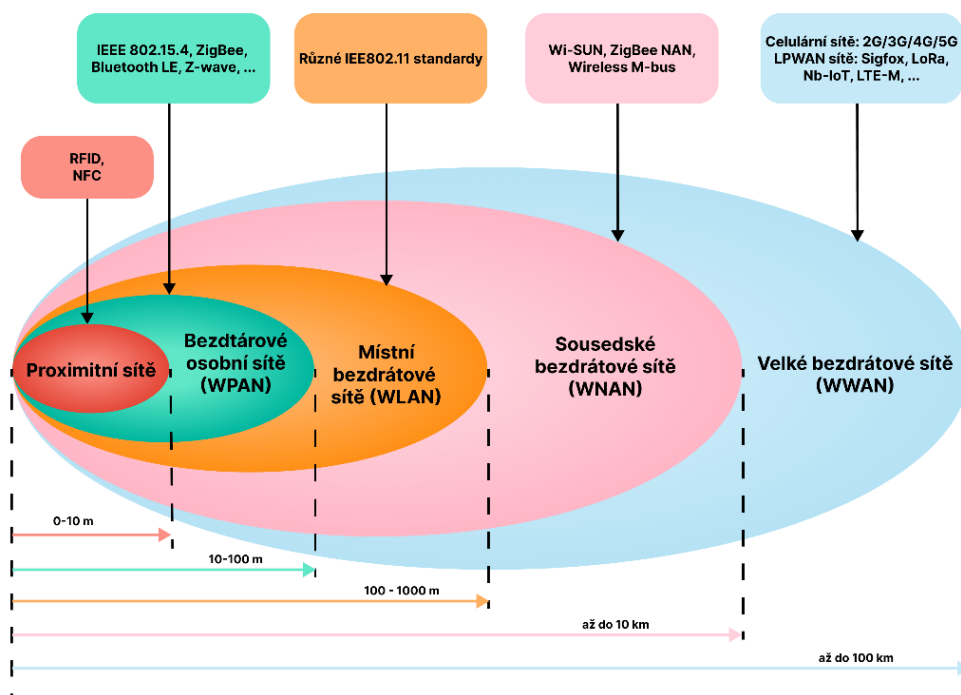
IEEE 802.15.4, ZigBee, Bluetooth LE, Z-wave, ...

Různé IEE802.11 standardy

Wi-SUN, ZigBee NAN, Wireless M-bus

Celulární sítě: 2G/3G/4G/5G
LPWAN sítě: Sigfox, LoRa, Nb-IoT, LTE-M, ...

RFID, NFC

Proximitní sítě

Bezdtárové osobní sítě (WPAN)

Místní bezdrátové sítě (WLAN)

Sousedské bezdrátové sítě (WNAN)

Velké bezdrátové sítě (WWAN)

0-10 m

10-100 m

100 - 1000 m

až do 10 km

až do 100 km